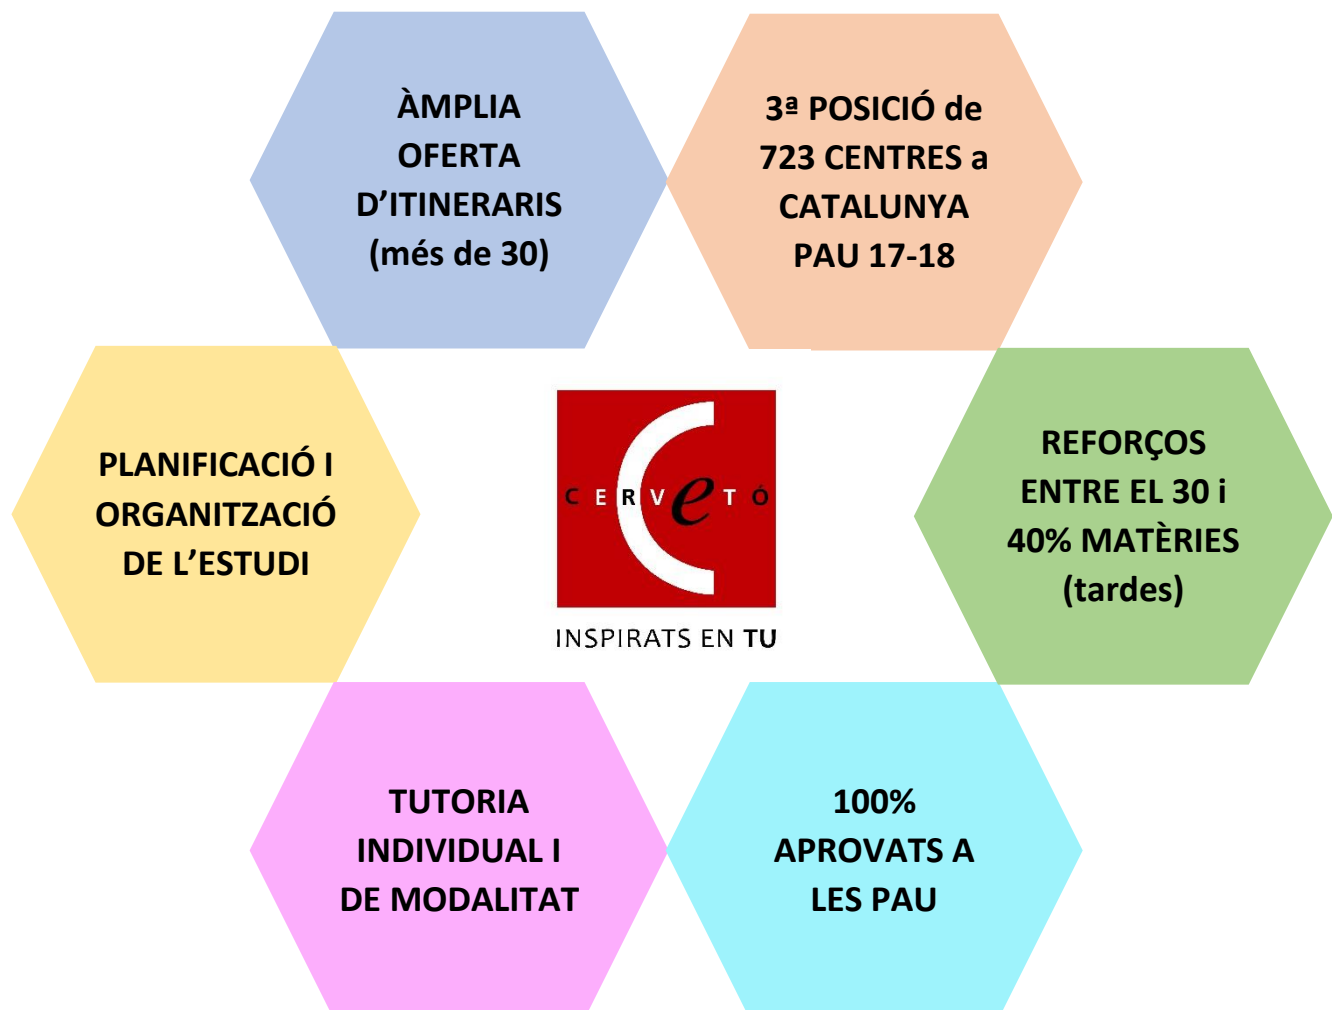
ÀMPLIA OFERTA D'ITINERARIS (més de 30)

3ª POSICIÓ de 723 CENTRES a CATALUNYA PAU 17-18

PLANIFICACIÓ I ORGANITZACIÓ DE L'ESTUDI

CERVETÓ

INSPIRATS EN TU

REFORÇOS ENTRE EL 30 i 40% MATÈRIES (tardes)

TUTORIA INDIVIDUAL I DE MODALITAT

100% APROVATS A LES PAU